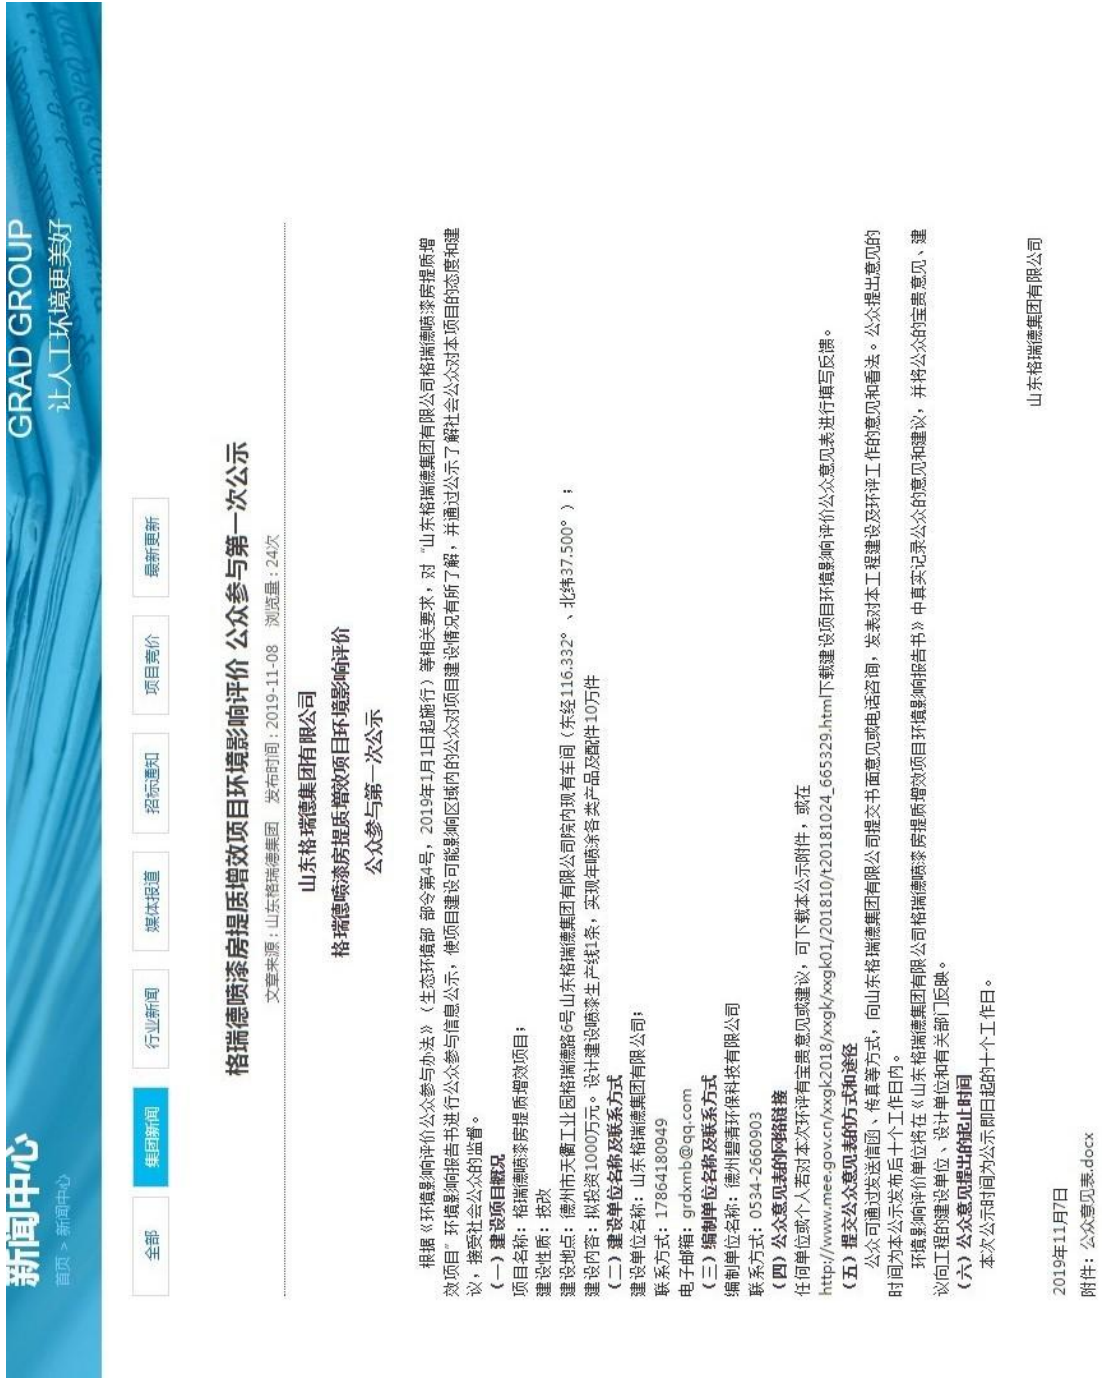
新闻中心
首页 > 新闻中心

GRAD GROUP
让人工环境更美好

全部 集团新闻 行业新闻 媒体报道 招标通知 项目竞价 最新更新

格瑞德喷漆房提质增效项目环境影响评价 公众参与第一次公示

文章来源：山东格瑞德集团 发布时间：2019-11-08 浏览量：24次

山东格瑞德集团有限公司
格瑞德喷漆房提质增效项目环境影响评价
公众参与第一次公示

根据《环境影响评价公众参与办法》（生态环境部 部令第4号，2019年1月1日起施行）等相关要求，对"山东格瑞德集团有限公司格瑞德喷漆房提质增效项目"环境影响报告书进行公众参与信息公示，使项目建设可能影响区域内的公众对项目建设情况有所了解，并通过公示了解社会公众对本项目的态度和建议，接受社会公众的监督。

（一）建设项目概况
项目名称：格瑞德喷漆房提质增效项目；
建设性质：技改
建设地点：德州市天衢工业园格瑞德路6号山东格瑞德集团有限公司院内现有车间（东经116.332°、北纬37.500°）；
建设内容：拟投资1000万元。设计建设喷漆生产线1条，实现年喷涂各类产品及配件10万件
（二）建设单位名称及联系方式
建设单位名称：山东格瑞德集团有限公司；
联系方式：17864180949
电子邮箱：grdxmb@qq.com
（三）编制单位名称及联系方式
编制单位名称：德州碧清环保科技有限公司
联系方式：0534-2660903
（四）公众意见表的网络链接
任何单位或个人若对本次环评有宝贵意见或建议，可下载本公示附件，或在
http://www.mee.gov.cn/xxgk2018/xxgk/xxgk01/201810/t20181024_665329.html下载建设项目环境影响评价公众意见表进行填写反馈。
（五）提交公众意见表的方式和途径
公众可通过发送函件、传真等方式，向山东格瑞德集团有限公司提交书面意见或电话咨询，发表对本工程建设及环评工作的意见和看法。公众提出意见的时间为本公示发布后十个工作日内。
环境影响评价单位将在《山东格瑞德集团有限公司格瑞德喷漆房提质增效项目环境影响报告书》中真实记录公众的意见和建议，并将公众的宝贵意见、建议向工程的建设单位、设计单位和有关部门反映。
（六）公众意见提出的起止时间
本次公示时间为公示即日起的十个工作日。

山东格瑞德集团有限公司
2019年11月7日
附件：公众意见表.docx